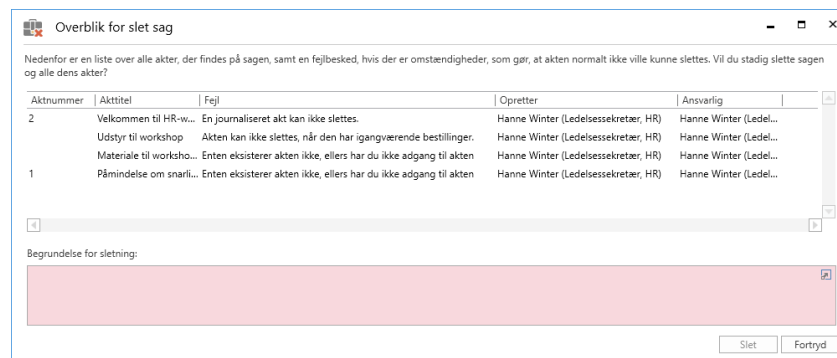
Overblik for slet sag

Nedenfor er en liste over alle akter, der findes på sagen, samt en fejlbesked, hvis der er omstændigheder, som gør, at akten normalt ikke ville kunne slettes. Vil du stadig slette sagen og alle dens akter?

| Aktnummer | Akttitel | Fejl | Opretter | Ansvarlig |
|---|---|---|---|---|
| 2 | Velkommen til HR-w... | En journaliseret akt kan ikke slettes. | Hanne Winter (Ledelsessekretær, HR) | Hanne Winter (Ledel... |
| | Udstyr til workshop | Akten kan ikke slettes, når den har igangværende bestillinger. | Hanne Winter (Ledelsessekretær, HR) | Hanne Winter (Ledel... |
| | Materiale til worksho... | Enten eksisterer akten ikke, ellers har du ikke adgang til akten | Hanne Winter (Ledelsessekretær, HR) | Hanne Winter (Ledel... |
| 1 | Påmindelse om snarli... | Enten eksisterer akten ikke, ellers har du ikke adgang til akten | Hanne Winter (Ledelsessekretær, HR) | Hanne Winter (Ledel... |

Begrundelse for sletning:

Slet Fortryd